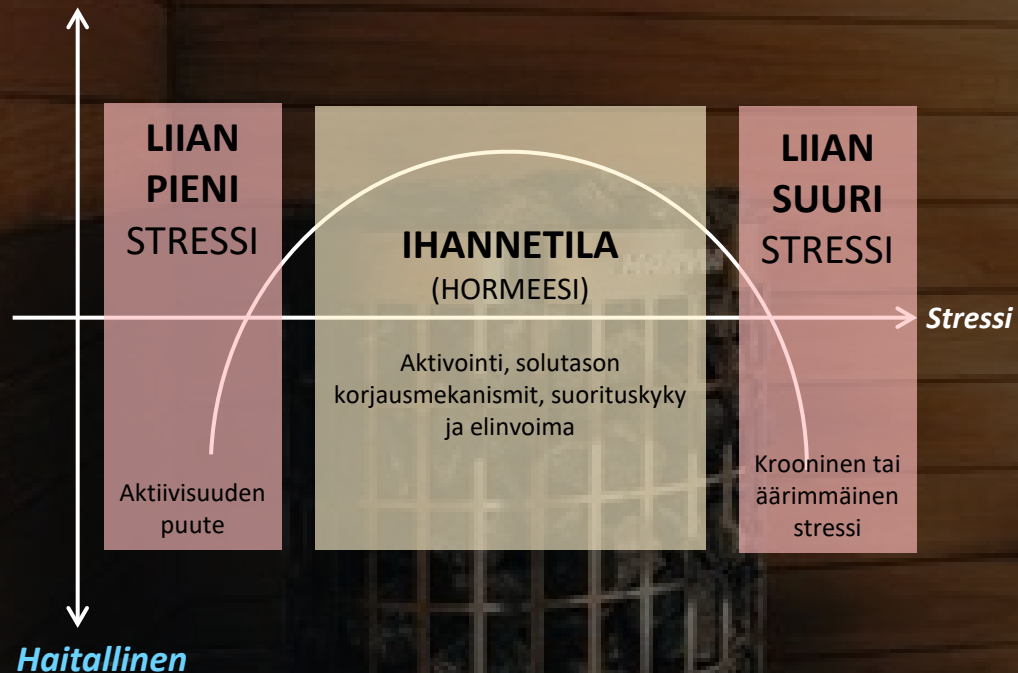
LIIAN PIENI STRESSI

IHANNETILA
(HORMEESI)

LIIAN SUURI STRESSI

Stressi

Aktivointi, solutason korjausmekanismit, suorituskyky ja elinvoima

Aktiivisuuden puute

Krooninen tai äärimmäinen stressi

Haitallinen